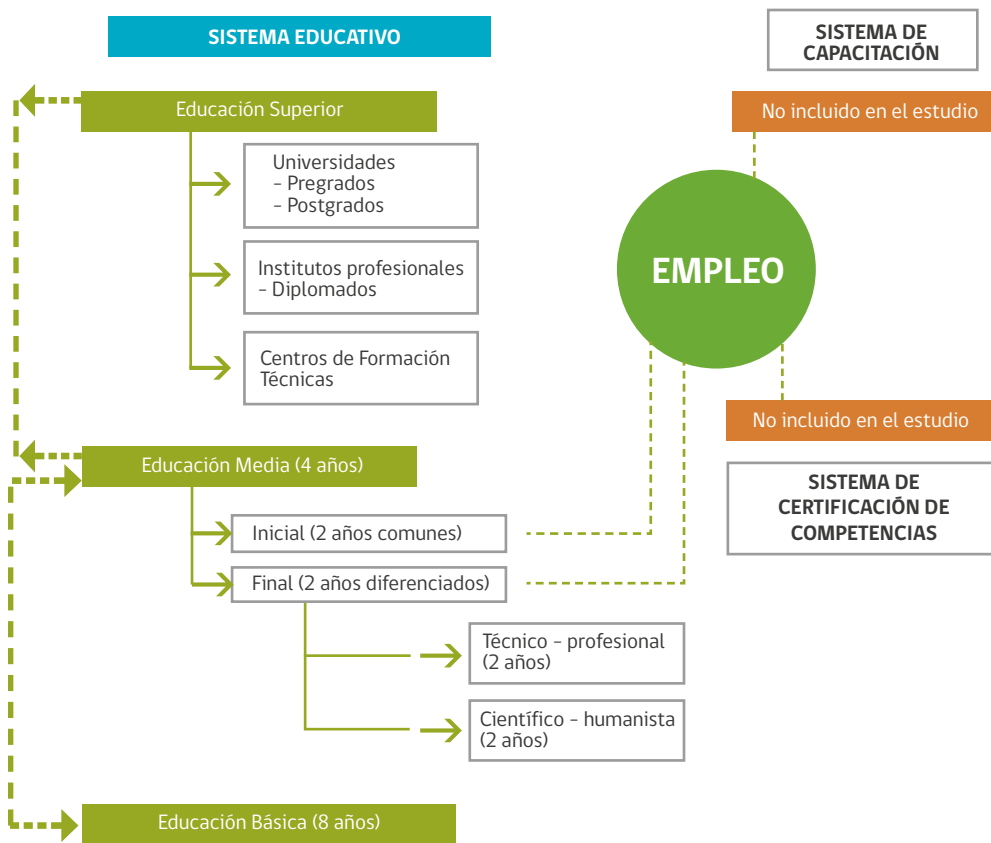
SISTEMA EDUCATIVO

SISTEMA DE CAPACITACIÓN

Educación Superior

No incluido en el estudio

Universidades
- Pregrados
- Postgrados

Institutos profesionales
- Diplomados

EMPLEO

Centros de Formación Técnicas

No incluido en el estudio

Educación Media (4 años)

SISTEMA DE CERTIFICACIÓN DE COMPETENCIAS

Inicial (2 años comunes)

Final (2 años diferenciados)

Técnico - profesional (2 años)

Científico - humanista (2 años)

Educación Básica (8 años)